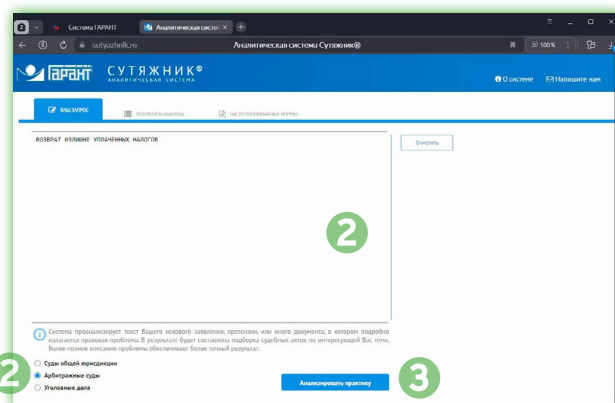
Система ГАРАНТ
Аналитическая систе... ×
+
sutyazhnik.ru
Аналитическая система Сутяжник®
100%
ГАРАНТ
СУТЯЖНИК®
АНАЛИТИЧЕСКАЯ СИСТЕМА
О системе
Напишите нам
ВАШ ЗАПРОС
РЕЗУЛЬТАТЫ АНАЛИЗА
ЧАСТО ПРИМЕНЯЕМЫЕ НОРМЫ
ВОЗВРАТ ИЗЛИШНЕ УПЛАЧЕННЫХ НАЛОГОВ
Очистить
2
Система проанализирует текст Вашего искового заявления, претензии, или иного документа, в котором подробно излагаются правовые проблемы. В результате будет составлена подборка судебных актов по интересующей Вас теме. Более полное описание проблемы обеспечивает более точный результат.
Суды общей юрисдикции
Арбитражные суды
Уголовные дела
2
Анализировать практику
3